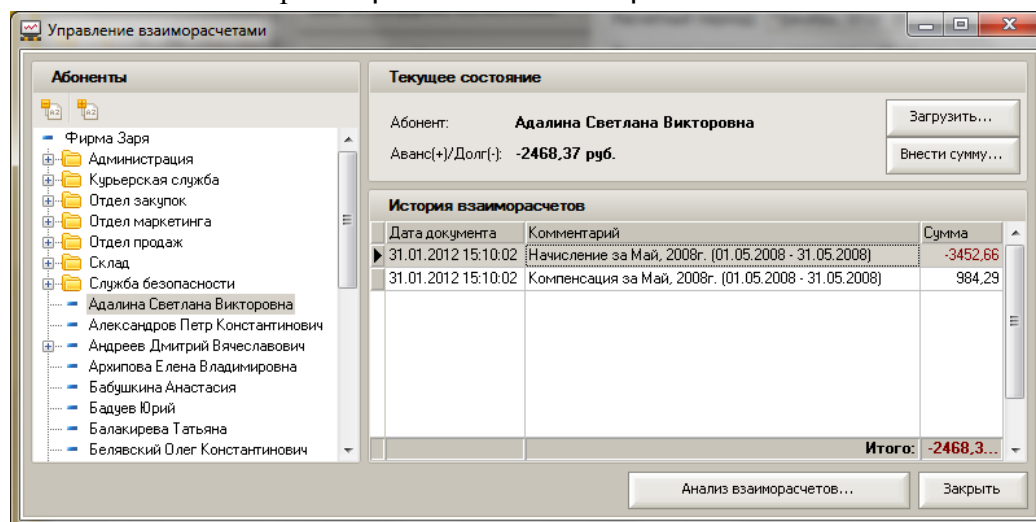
Управление взаиморасчетами

Абоненты

Фирма Заря
Администрация
Курьерская служба
Отдел закупок
Отдел маркетинга
Отдел продаж
Склад
Служба безопасности
Адалина Светлана Викторовна
Александров Петр Константинович
Андреев Дмитрий Вячеславович
Архипова Елена Владимировна
Бабушкина Анастасия
Бадуев Юрий
Балакирева Татьяна
Белявский Олег Константинович

Текущее состояние

Абонент: Адалина Светлана Викторовна
Аванс(+)/Долг(-): -2468,37 руб.

Загрузить...
Внести сумму...

История взаиморасчетов

| Дата документа | Комментарий | Сумма |
|---|---|---|
| 31.01.2012 15:10:02 | Начисление за Май, 2008г. (01.05.2008 - 31.05.2008) | -3452,66 |
| 31.01.2012 15:10:02 | Компенсация за Май, 2008г. (01.05.2008 - 31.05.2008) | 984,29 |
| | Итого: | -2468,3... |

Анализ взаиморасчетов...
Закрыть